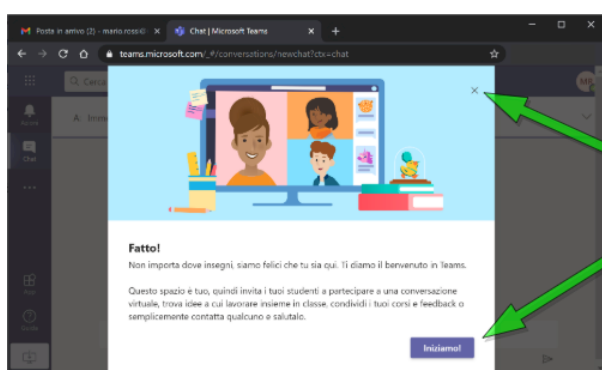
Posta in arrivo (2) - mario.rossi@ ×
Chat | Microsoft Teams ×
+
teams.microsoft.com/_#/conversations/newchat?ctx=chat
Cerca
Attività
Chat
A Imm
App
Guida
MR

Fatto!

Non importa dove insegni, siamo felici che tu sia qui. Ti diamo il benvenuto in Teams.

Questo spazio è tuo, quindi invita i tuoi studenti a partecipare a una conversazione virtuale, trova idee a cui lavorare insieme in classe, condividi i tuoi corsi e feedback o semplicemente contatta qualcuno e salutalo.

Iniziamo!